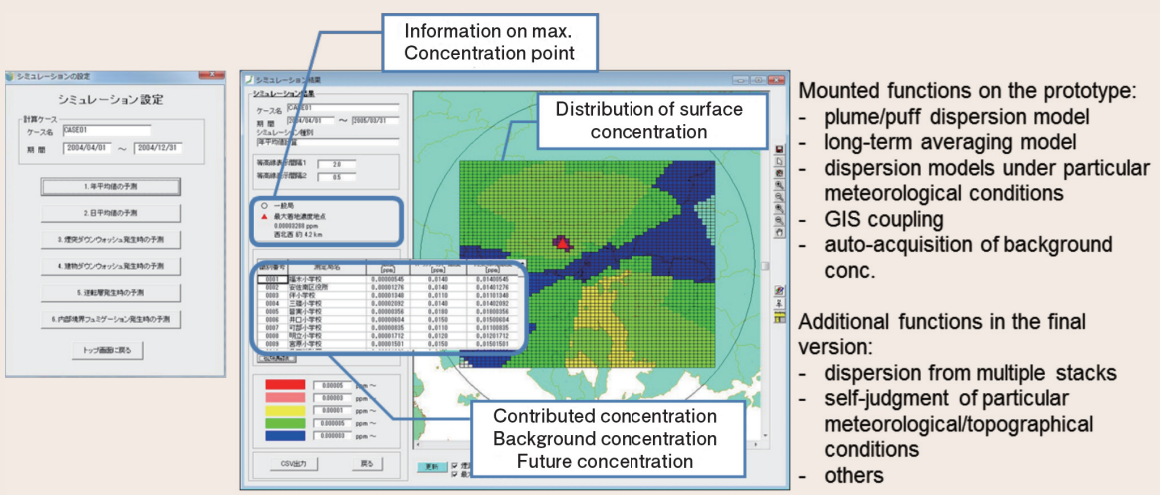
シミュレーションの設定

シミュレーション設定

計算ケース
ケース名 CASE01
期間 2004/04/01 ～ 2004/12/31

1.年平均値の予測
2.日平均値の予測
3.煙突ダウンウォッシュ発生時の予測
4.建物ダウンウォッシュ発生時の予測
5.逆転層発生時の予測
6.内部境界フュミゲーション発生時の予測
トップ画面に戻る

Information on max. Concentration point

シミュレーション結果
シミュレーション結果
ケース名 CASE01
期間 2004/04/01 ～ 2005/03/31
シミュレーション種別
年平均値予測
等高線表示間隔1 2.0
等高線表示間隔2 0.5

Distribution of surface concentration

○ 一般局
▲ 最大着地濃度地点
0.00003288 ppm
西北西 約 4.2 km

| 識別番号 | 測定局名 | [ppm] | [ppm] | [ppm] |
|---|---|---|---|---|
| 0001 | 福本小学校 | 0.00000545 | 0.0140 | 0.01400545 |
| 0002 | 岩佐東区役所 | 0.00001276 | 0.0140 | 0.01401276 |
| 0003 | 坪小学校 | 0.00001348 | 0.0110 | 0.01101348 |
| 0004 | 三篠小学校 | 0.00002092 | 0.0140 | 0.01402092 |
| 0005 | 曽実小学校 | 0.00000356 | 0.0180 | 0.01800356 |
| 0006 | 井口小学校 | 0.00000604 | 0.0150 | 0.01500604 |
| 0007 | 可部小学校 | 0.00000835 | 0.0110 | 0.01100835 |
| 0008 | 翔北小学校 | 0.00001712 | 0.0120 | 0.01201712 |
| 0009 | 宮原小学校 | 0.00001501 | 0.0150 | 0.01501501 |

0.000005 ppm ～
0.000003 ppm ～
0.000001 ppm ～
0.0000005 ppm ～
0.0000003 ppm ～

CSV出力
戻る
更新

Contributed concentration
Background concentration
Future concentration

Mounted functions on the prototype:
- plume/puff dispersion model
- long-term averaging model
- dispersion models under particular meteorological conditions
- GIS coupling
- auto-acquisition of background conc.

Additional functions in the final version:
- dispersion from multiple stacks
- self-judgment of particular meteorological/topographical conditions
- others